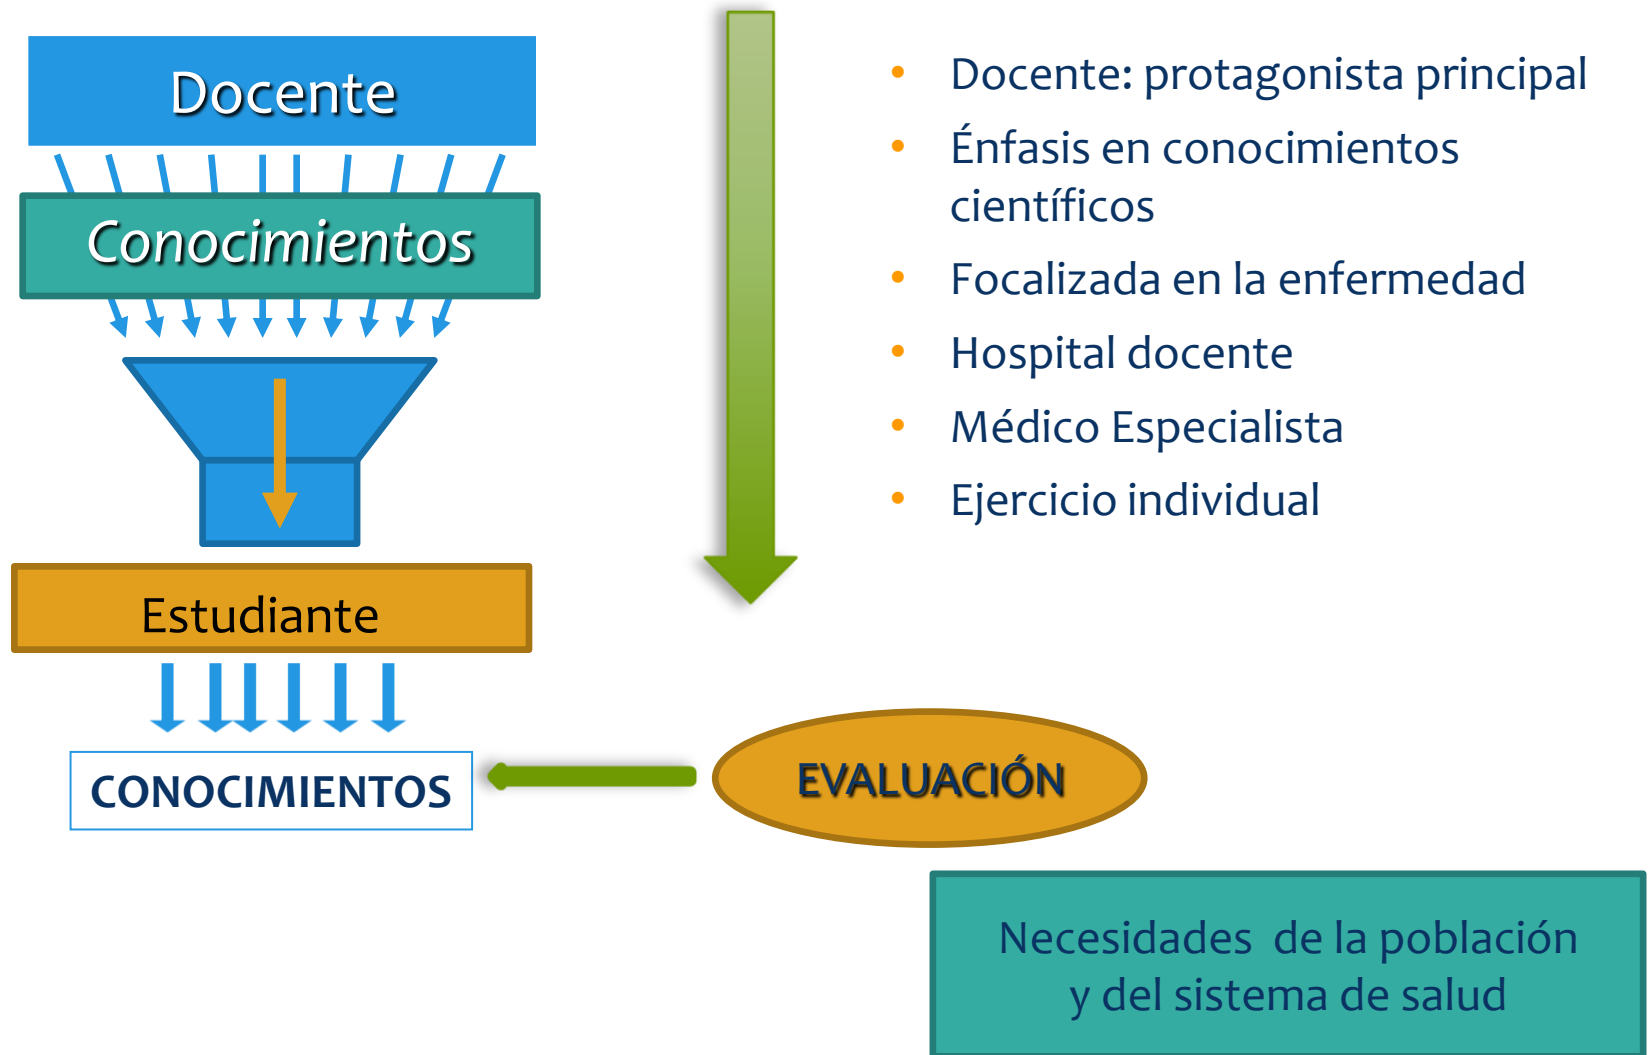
Docente

Conocimientos

Estudiante

CONOCIMIENTOS

- Docente: protagonista principal
- Énfasis en conocimientos científicos
- Focalizada en la enfermedad
- Hospital docente
- Médico Especialista
- Ejercicio individual

EVALUACIÓN

Necesidades de la población y del sistema de salud